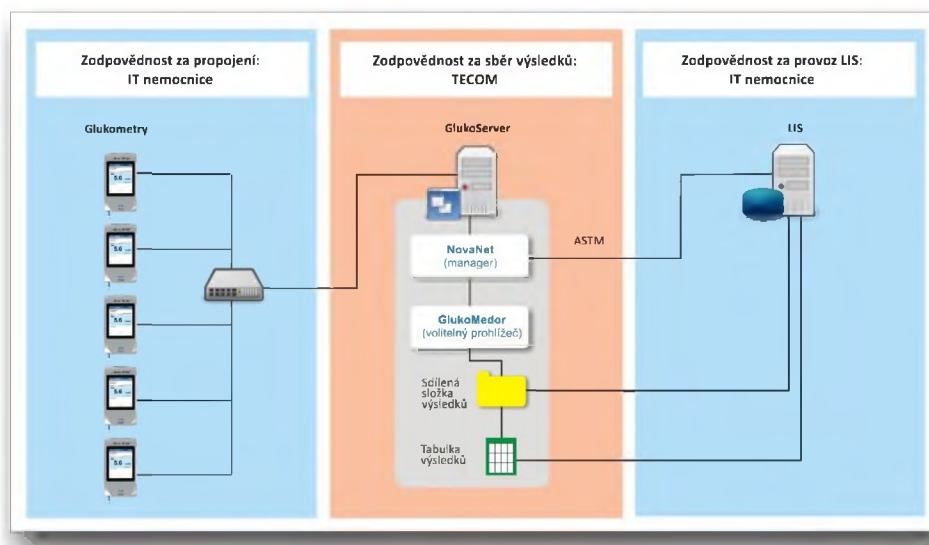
Zodpovědnost za propojení:
IT nemocnice

Glukometry

5.6
5.6
5.6
5.6
5.6

Zodpovědnost za sběr výsledků:
TECOM

GlukoServer

NovaNet
(manager)

GlukoMedor
(volitelný prohlížeč)

Sdílená složka výsledků

Tabulka výsledků

ASTM

Zodpovědnost za provoz LIS:
IT nemocnice

LIS